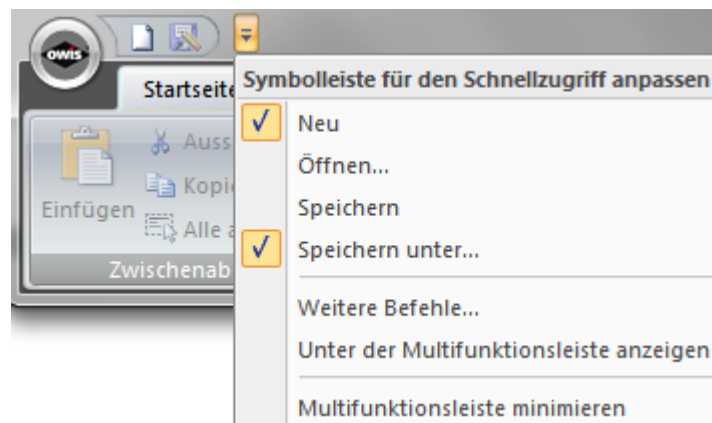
OWIS

Startseite

Einfügen

Auss

Kopi

Alle a

Zwischenab

Symbolleiste für den Schnellzugriff anpassen

✓ Neu

Öffnen...

Speichern

✓ Speichern unter...

Weitere Befehle...

Unter der Multifunktionsleiste anzeigen

Multifunktionsleiste minimieren